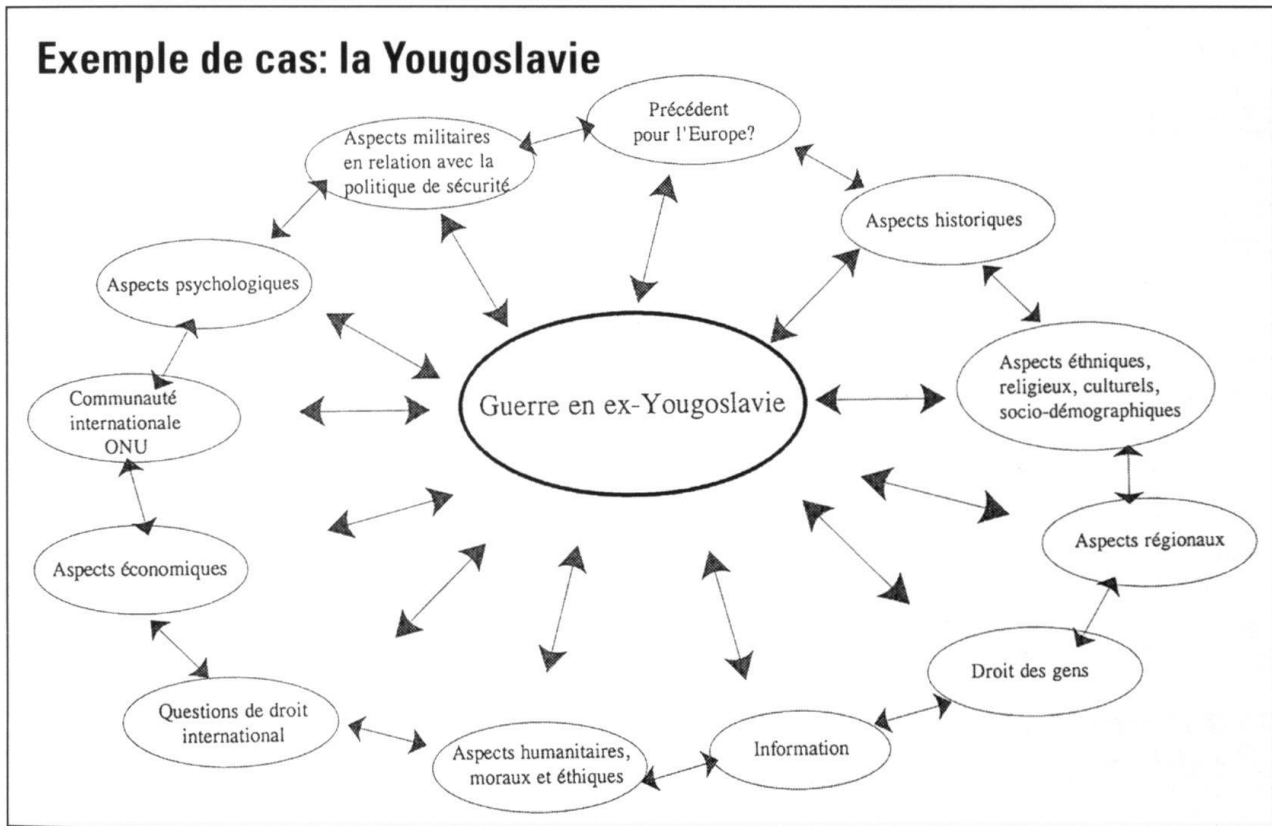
Exemple de cas: la Yougoslavie

Précédent pour l'Europe?

Aspects militaires en relation avec la politique de sécurité

Aspects historiques

Aspects psychologiques

Guerre en ex-Yougoslavie

Aspects éthniques, religieux, culturels, socio-démographiques

Communauté internationale ONU

Aspects régionaux

Aspects économiques

Droit des gens

Questions de droit international

Aspects humanitaires, moraux et éthiques

Information